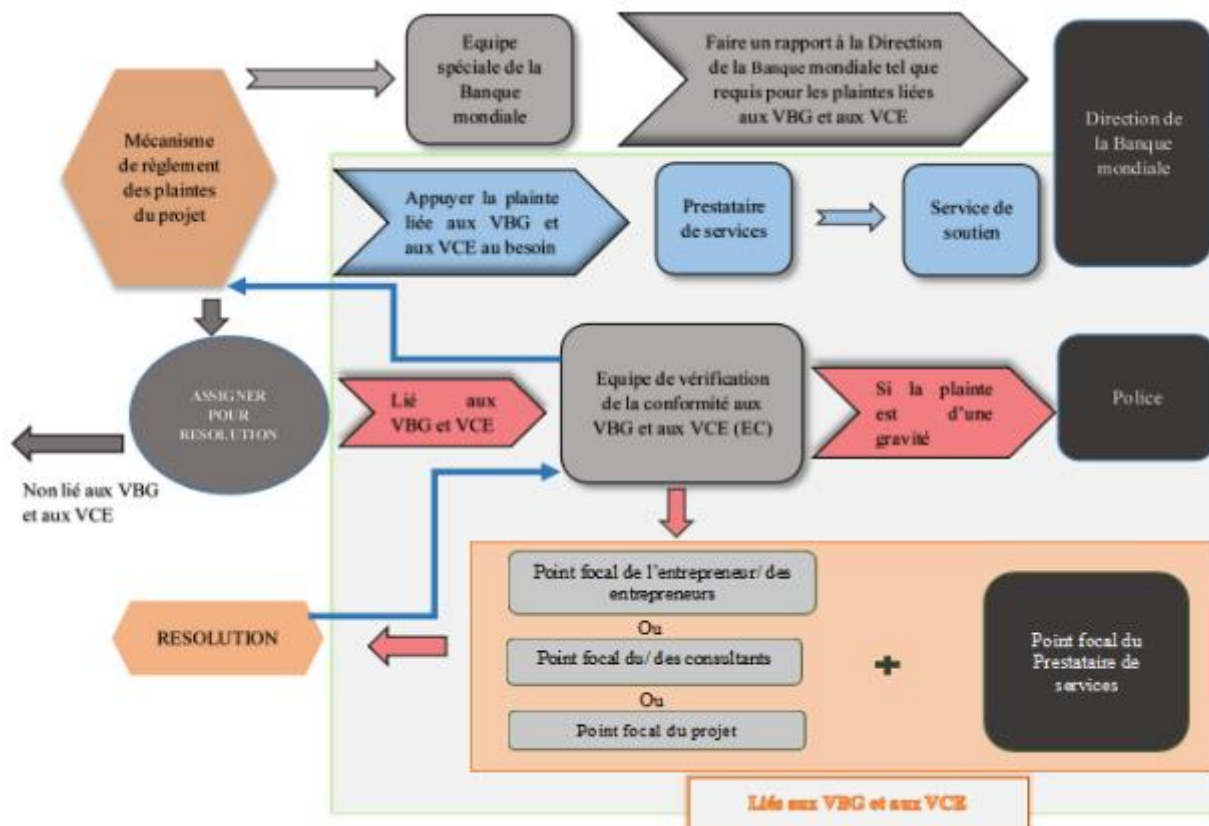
Mécanisme de règlement des plaintes du projet

Equipe spéciale de la Banque mondiale

Faire un rapport à la Direction de la Banque mondiale tel que requis pour les plaintes liées aux VBG et aux VCE

Direction de la Banque mondiale

Appuyer la plainte liée aux VBG et aux VCE au besoin

Prestataire de services

Service de soutien

ASSIGNER POUR RESOLUTION

Lié aux VBG et VCE

Equipe de vérification de la conformité aux VBG et aux VCE (EC)

Si la plainte est d'une gravité

Police

Non lié aux VBG et aux VCE

Point focal de l'entrepreneur/ des entrepreneurs

Ou

Point focal du/ des consultants

Ou

Point focal du projet

+

Point focal du Prestataire de services

RESOLUTION

Liés aux VBG et aux VCE